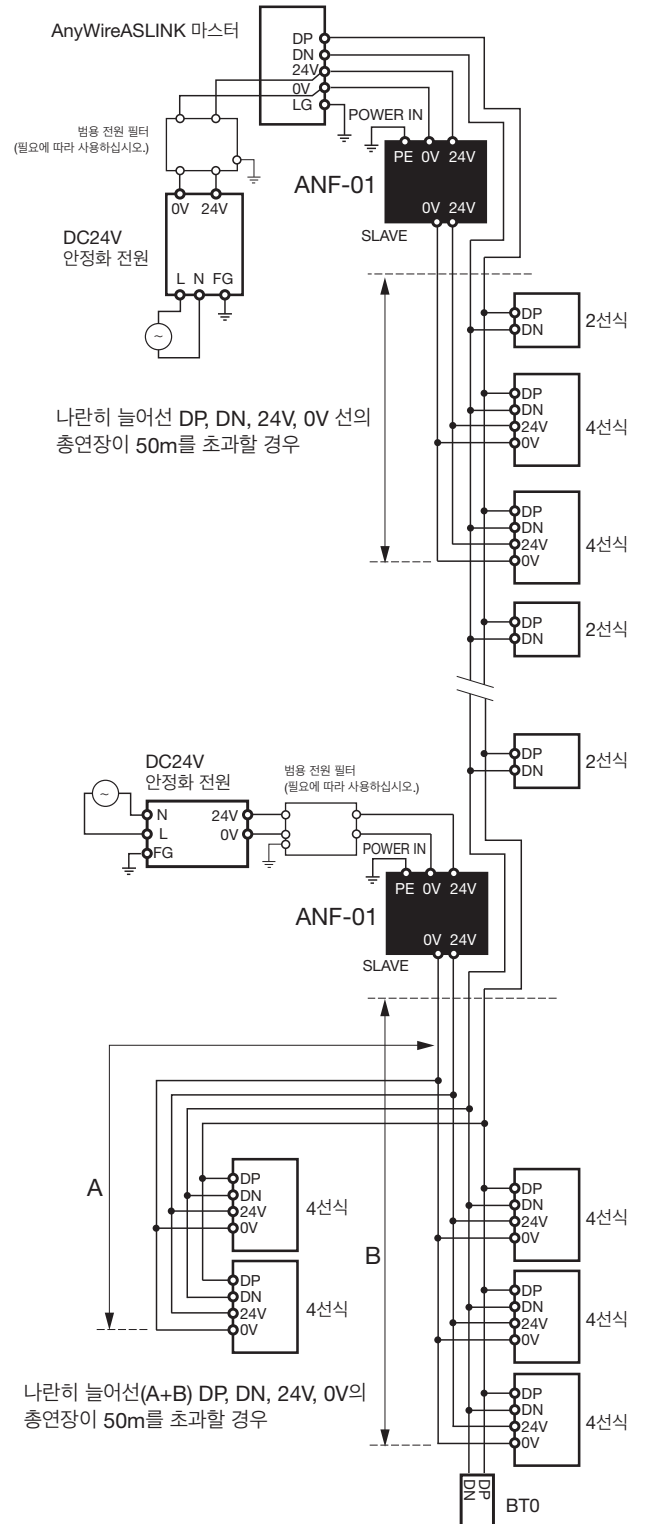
AnyWireASLINK 마스터

DP
DN
24V
0V
LG

범용 전원 필터
(필요에 따라 사용하십시오.)

POWER IN
PE 0V 24V

ANF-01

0V 24V
SLAVE

0V 24V

DC24V
안정화 전원

L N FG

DP
DN
2선식

나란히 늘어선 DP, DN, 24V, 0V 선의 총연장이 50m를 초과할 경우

DP
DN
24V
0V
4선식

DP
DN
24V
0V
4선식

DP
DN
2선식

DP
DN
2선식

DC24V
안정화 전원

N
L
FG
24V
0V

범용 전원 필터
(필요에 따라 사용하십시오.)

POWER IN
PE 0V 24V

ANF-01

0V 24V
SLAVE

A

DP
DN
24V
0V
4선식

DP
DN
24V
0V
4선식

B

DP
DN
24V
0V
4선식

DP
DN
24V
0V
4선식

DP
DN
24V
0V
4선식

나란히 늘어선(A+B) DP, DN, 24V, 0V의 총연장이 50m를 초과할 경우

DP
DN
BT0